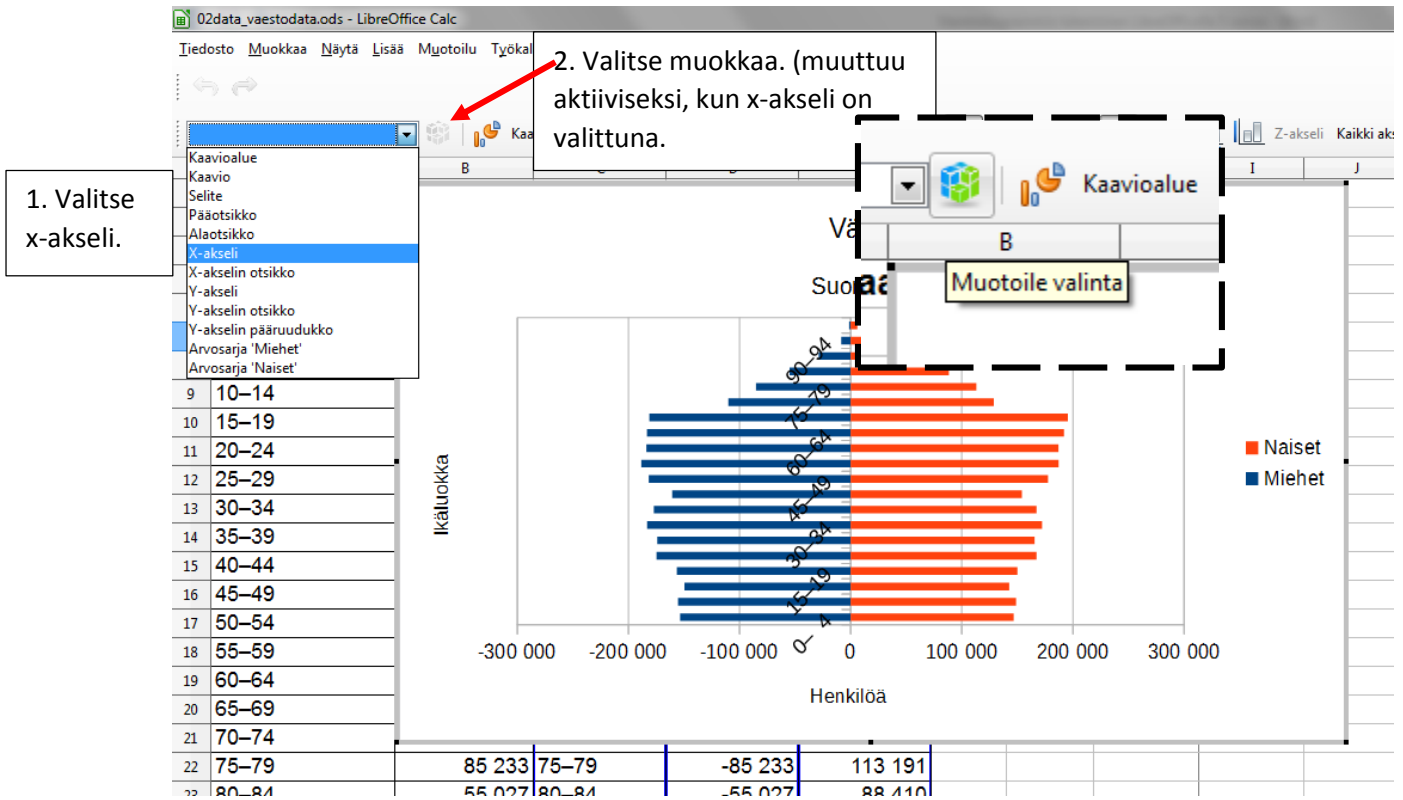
02data_vaestodata.ods - LibreOffice Calc

Tiedosto Muokkaa Näytä Lisää Muotoilu Työkal

2. Valitse muokkaa. (muuttuu aktiiviseksi, kun x-akseli on valittuna.

Kaa

Z-akseli Kaikki aks

Kaavioalue
Kaavio
Selite
Pääotsikko
Alaotsikko
X-akseli
X-akselin otsikko
Y-akseli
Y-akselin otsikko
Y-akselin pääruudukko
Arvosarja 'Miehet'
Arvosarja 'Naiset'

1. Valitse x-akseli.

Kaavioalue

B

Muotoile valinta

B I J

Vä

Suo

| 9 | 10–14 |
| 10 | 15–19 |
| 11 | 20–24 |
| 12 | 25–29 |
| 13 | 30–34 |
| 14 | 35–39 |
| 15 | 40–44 |
| 16 | 45–49 |
| 17 | 50–54 |
| 18 | 55–59 |
| 19 | 60–64 |
| 20 | 65–69 |
| 21 | 70–74 |

90–94
75–79
60–64
45–49
30–34
15–19
0– 4

Ikäluokka

Naiset
Miehet

-300 000 -200 000 -100 000 0 100 000 200 000 300 000

Henkilöä

| 22 | 75–79 | 85 233 | 75–79 | -85 233 | 113 191 |
| 23 | 80–84 | 55 027 | 80–84 | -55 027 | 88 410 |